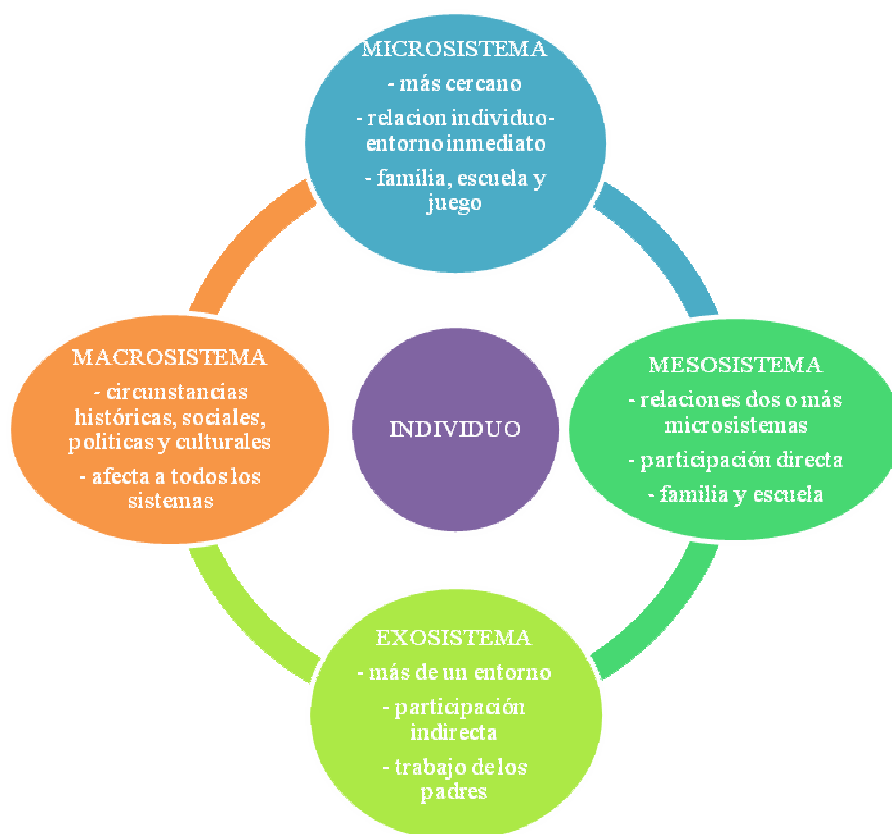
MICROSISTEMA
- más cercano
- relacion individuo-entorno inmediato
- familia, escuela y juego

MACROSISTEMA
- circunstancias históricas, sociales, politicas y culturales
- afecta a todos los sistemas

INDIVIDUO

MESOSISTEMA
- relaciones dos o más microsistemas
- participación directa
- familia y escuela

EXOSISTEMA
- más de un entorno
- participación indirecta
- trabajo de los padres